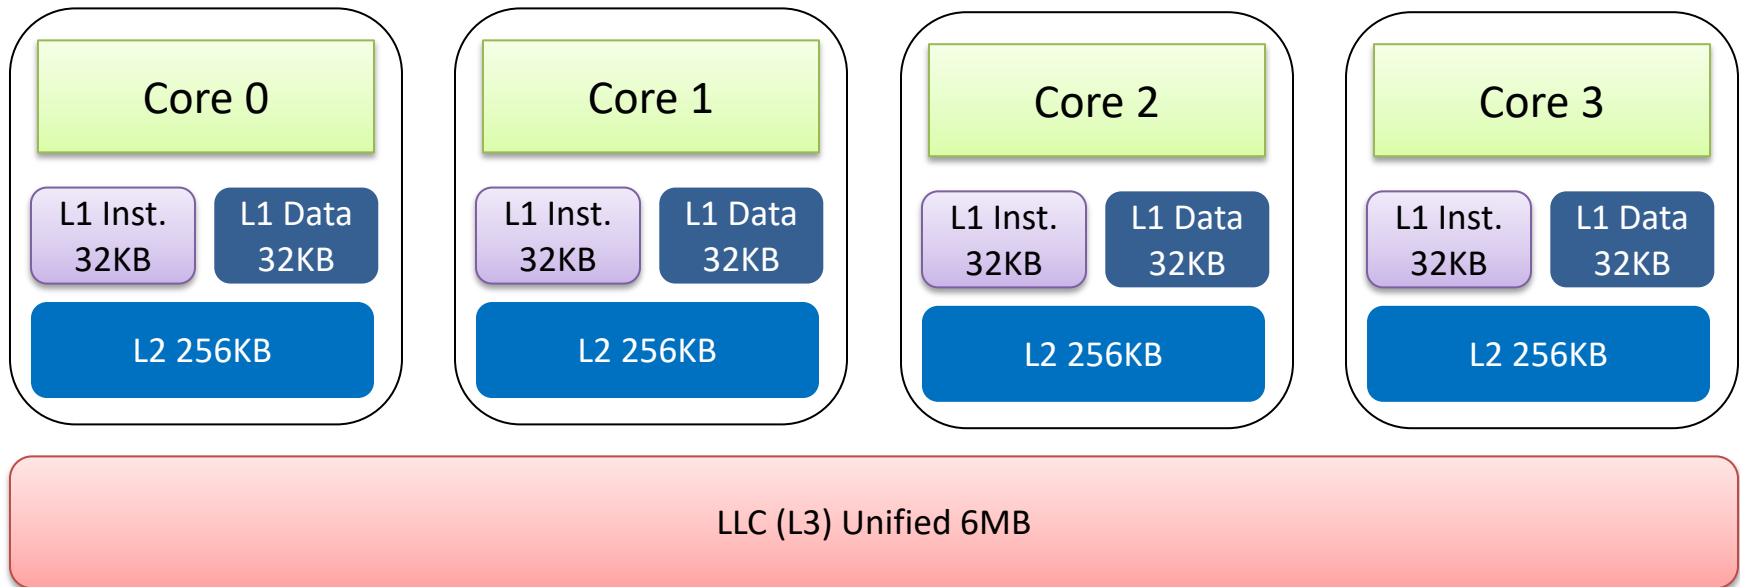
Core 0

L1 Inst. 32KB

L1 Data 32KB

L2 256KB

Core 1

L1 Inst. 32KB

L1 Data 32KB

L2 256KB

Core 2

L1 Inst. 32KB

L1 Data 32KB

L2 256KB

Core 3

L1 Inst. 32KB

L1 Data 32KB

L2 256KB

LLC (L3) Unified 6MB